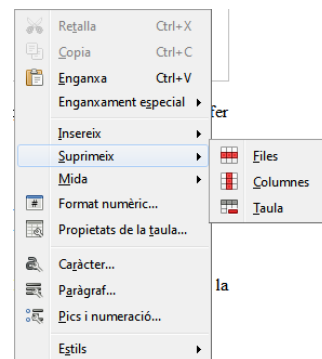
Retalla Ctrl+X
Copia Ctrl+C
Enganxa Ctrl+V
Enganxament especial
Insereix
Suprimeix
Mida
Format numèric...
Propietats de la taula...
Caràcter...
Paràgraf...
Pics i numeració...
Estils

Files
Columnes
Taula

fer
la